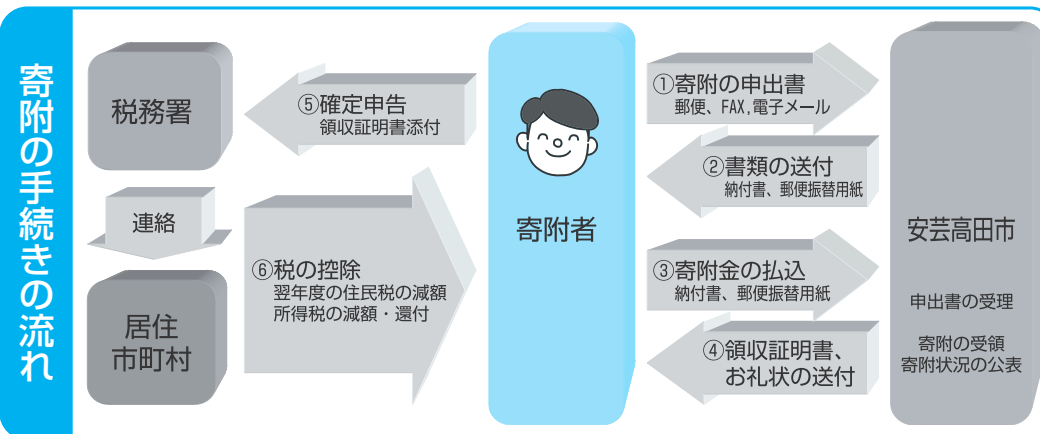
寄附の手続きの流れ

税務署

⑤確定申告
領収証明書添付

連絡

居住
市町村

⑥税の控除
翌年度の住民税の減額
所得税の減額・還付

寄附者

①寄附の申出書
郵便、FAX,電子メール

②書類の送付
納付書、郵便振替用紙

③寄附金の払込
納付書、郵便振替用紙

④領収証明書、
お礼状の送付

安芸高田市

申出書の受理

寄附の受領
寄附状況の公表